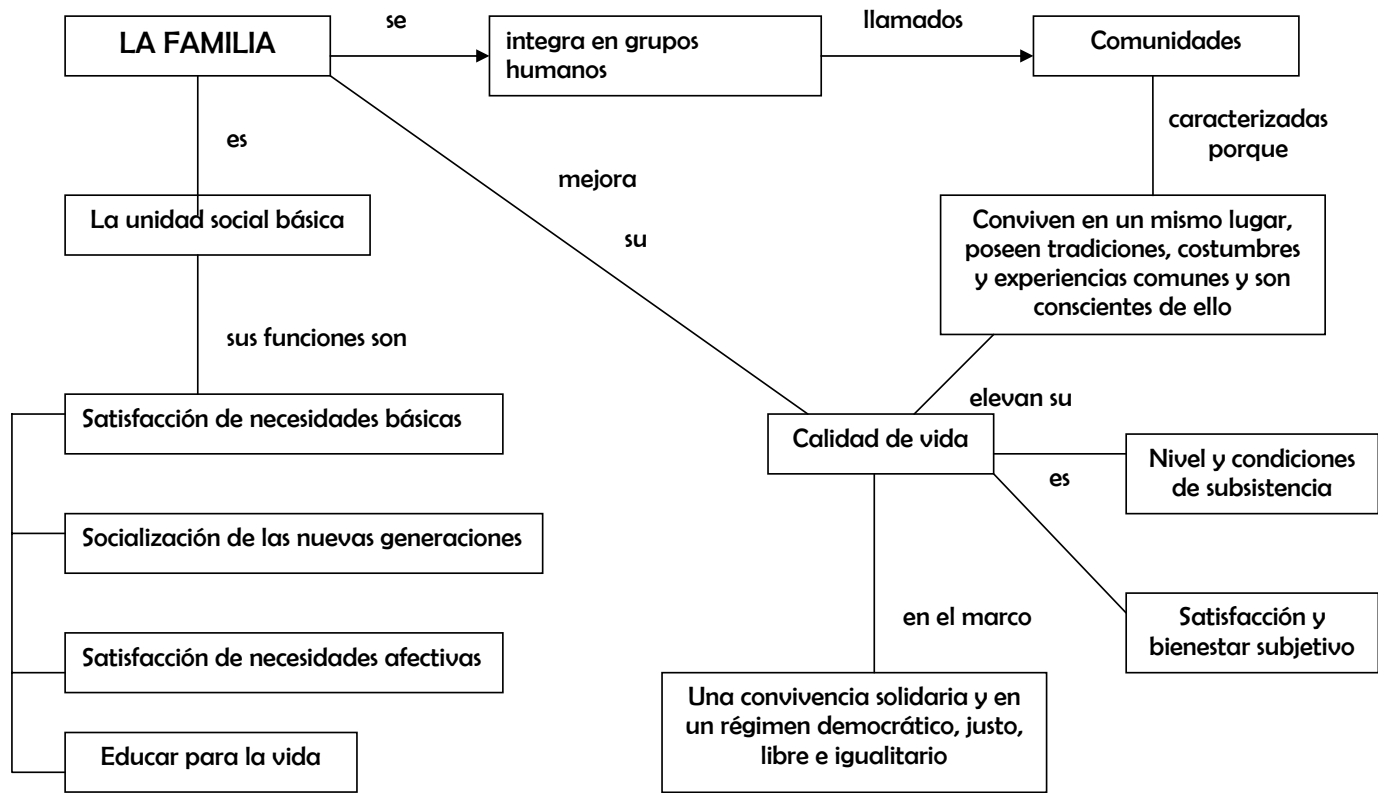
LA FAMILIA

se

integra en grupos humanos

llamados

Comunidades

es

mejora

su

caracterizadas porque

La unidad social básica

Conviven en un mismo lugar, poseen tradiciones, costumbres y experiencias comunes y son conscientes de ello

sus funciones son

elevan su

Satisfacción de necesidades básicas

Calidad de vida

es

Nivel y condiciones de subsistencia

Socialización de las nuevas generaciones

en el marco

Satisfacción y bienestar subjetivo

Satisfacción de necesidades afectivas

Una convivencia solidaria y en un régimen democrático, justo, libre e igualitario

Educar para la vida